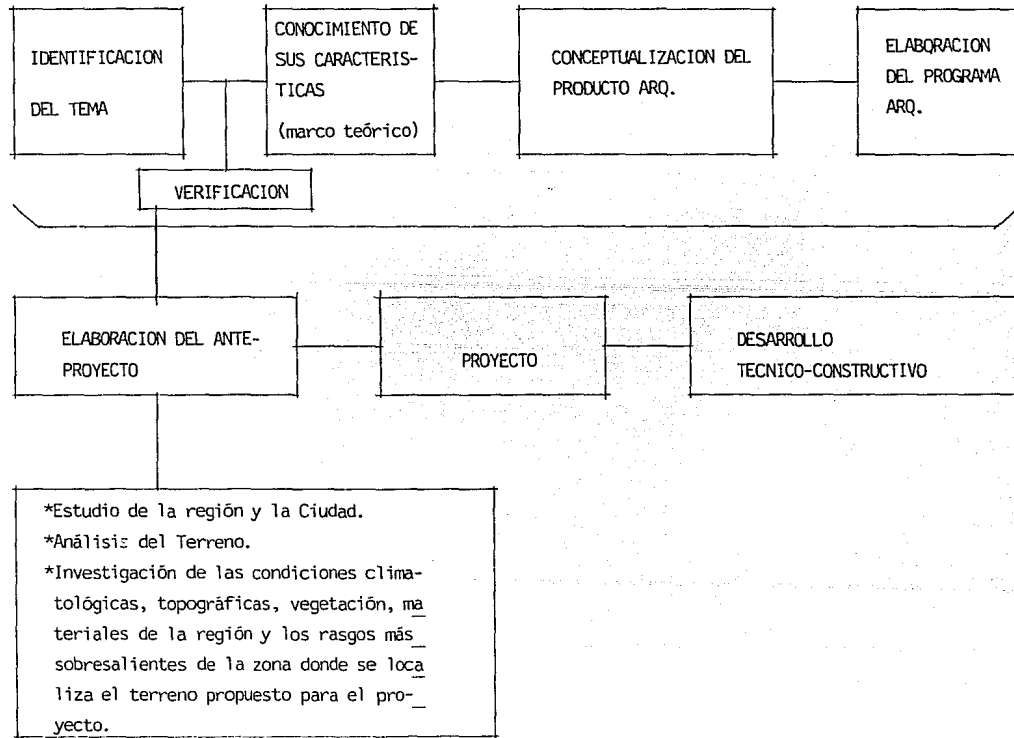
IDENTIFICACION DEL TEMA

CONOCIMIENTO DE SUS CARACTERISTICAS (marco teórico)

CONCEPTUALIZACION DEL PRODUCTO ARQ.

ELABORACION DEL PROGRAMA ARQ.

VERIFICACION

ELABORACION DEL ANTEPROYECTO

PROYECTO

DESARROLLO TECNICO-CONSTRUCTIVO

*Estudio de la región y la Ciudad.
*Análisis del Terreno.
*Investigación de las condiciones climatológicas, topográficas, vegetación, materiales de la región y los rasgos más sobresalientes de la zona donde se localiza el terreno propuesto para el proyecto.